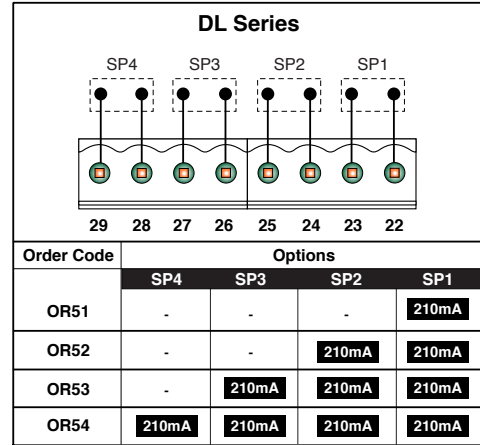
DL Series

SP4 SP3 SP2 SP1

29 28 27 26 25 24 23 22

| Order Code | Options | | | |
|---|---|---|---|---|
| | SP4 | SP3 | SP2 | SP1 |
| OR51 | - | - | - | 210mA |
| OR52 | - | - | 210mA | 210mA |
| OR53 | - | 210mA | 210mA | 210mA |
| OR54 | 210mA | 210mA | 210mA | 210mA |